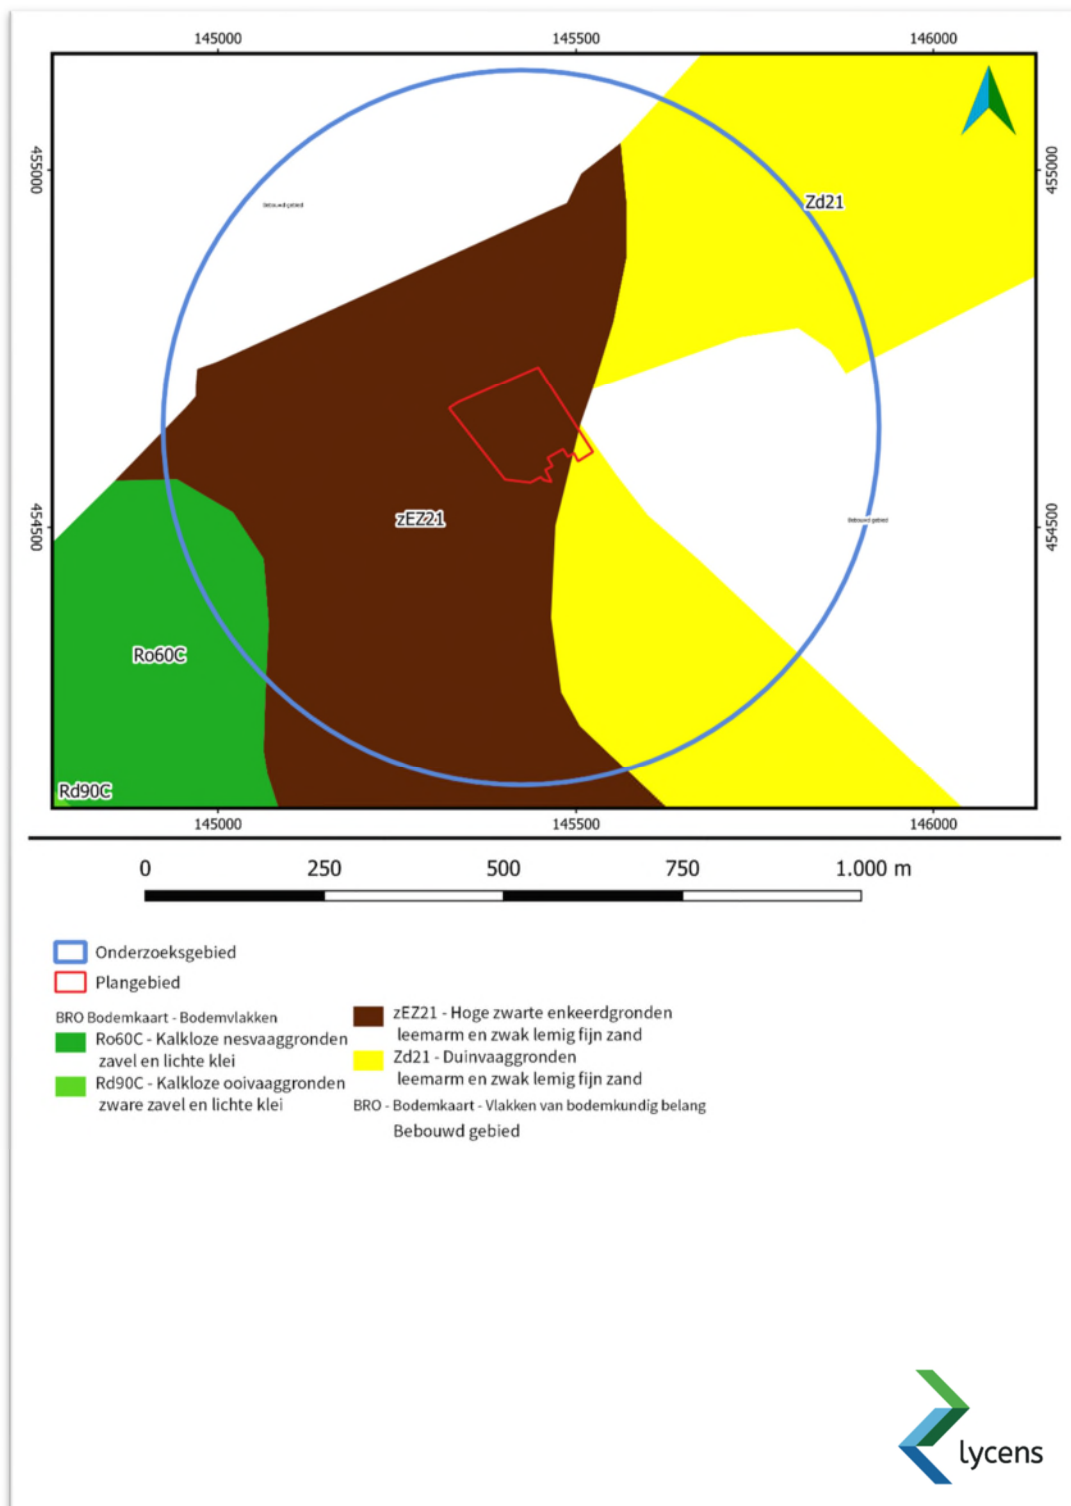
145000
145500
146000

455000
454500
455000
454500

Bebouwd gebied

Zd21

zEZ21

Bebouwd gebied

Ro60C

Rd90C

145000
145500
146000

0 250 500 750 1.000 m

Onderzoeksgebied
Plangebied

BRO Bodemkaart - Bodemvlakken
Ro60C - Kalkloze nesvaaggronden zavel en lichte klei
Rd90C - Kalkloze ooivaaggronden zware zavel en lichte klei

zEZ21 - Hoge zwarte enkeerdgronden leemarm en zwak lemig fijn zand
Zd21 - Duinvaaggronden leemarm en zwak lemig fijn zand
BRO - Bodemkaart - Vlakken van bodemkundig belang
Bebouwd gebied

lycens